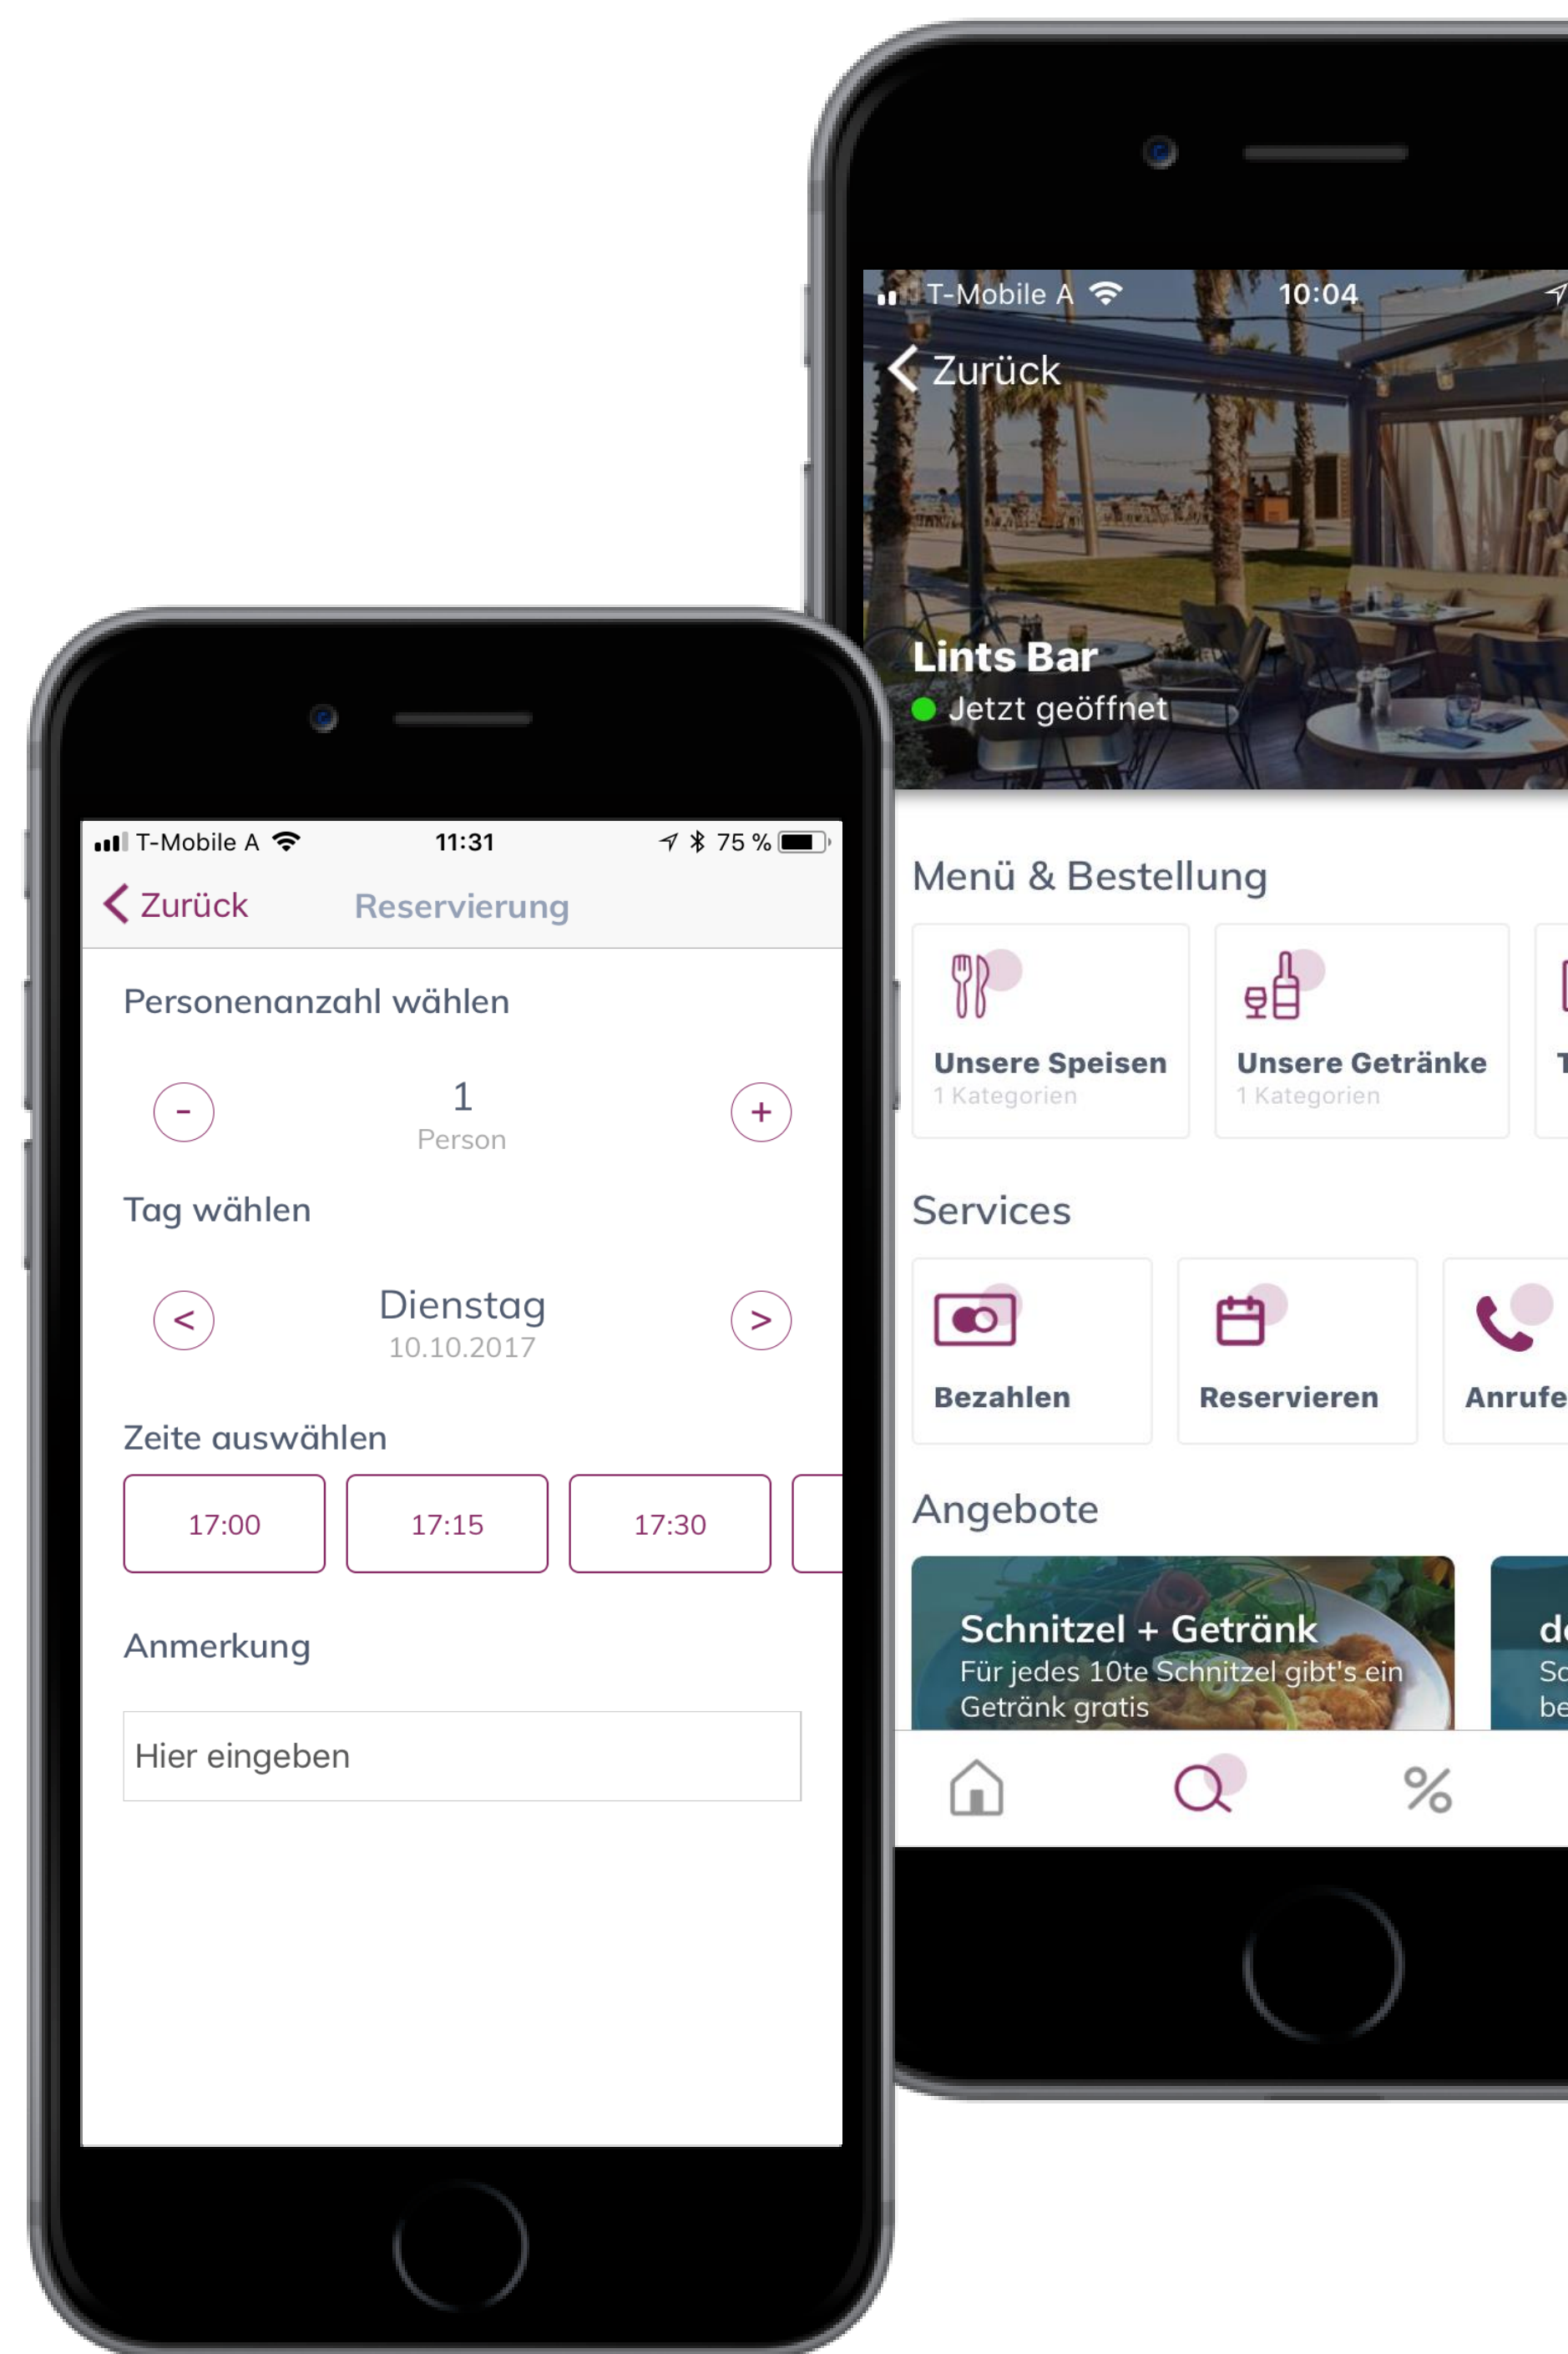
T-Mobile A 10:04

Zurück

Lints Bar
Jetzt geöffnet

Menü & Bestellung

Unsere Speisen
1 Kategorien

Unsere Getränke
1 Kategorien

Services

Bezahlen

Reservieren

Anrufe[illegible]

Angebote

Schnitzel + Getränk
Für jedes 10te Schnitzel gibt's ein Getränk gratis

d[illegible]
Sc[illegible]
be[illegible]

%

T-Mobile A 11:31 75 %

Zurück Reservierung

Personenanzahl wählen

-
1
Person
+

Tag wählen

<
Dienstag
10.10.2017
>

Zeite auswählen

17:00
17:15
17:30

Anmerkung

Hier eingeben